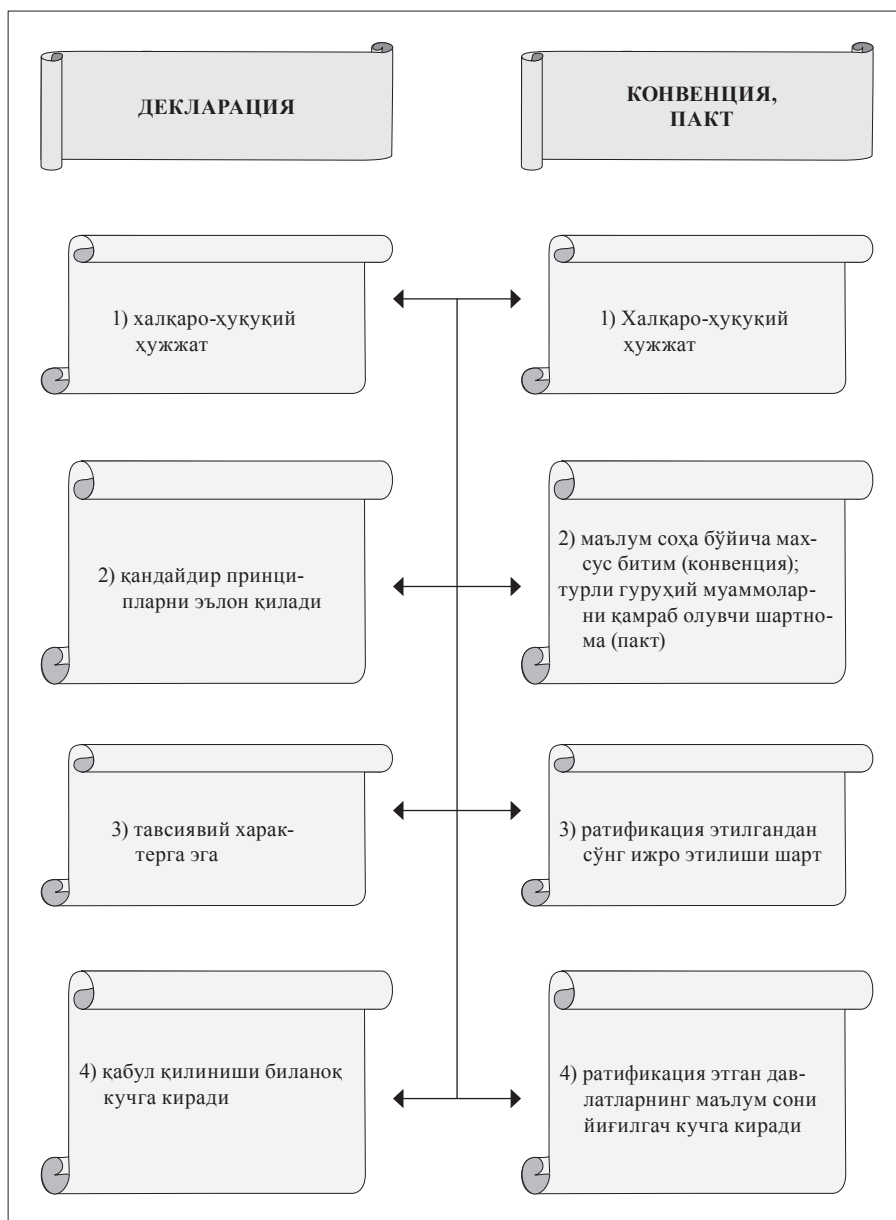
ДЕКЛАРАЦИЯ

КОНВЕНЦИЯ, ПАКТ

1) халқаро-ҳуқуқий ҳужжат

1) Халқаро-ҳуқуқий ҳужжат

2) қандайдир принципларни эълон қилади

2) маълум соҳа бўйича махсус битим (конвенция); турли гуруҳий муаммоларни қамраб олувчи шартнома (пакт)

3) тавсиявий характерга эга

3) ратификация этилгандан сўнг ижро этилиши шарт

4) қабул қилиниши биланоқ кучга киради

4) ратификация этган давлатларнинг маълум сони йиғилгач кучга киради